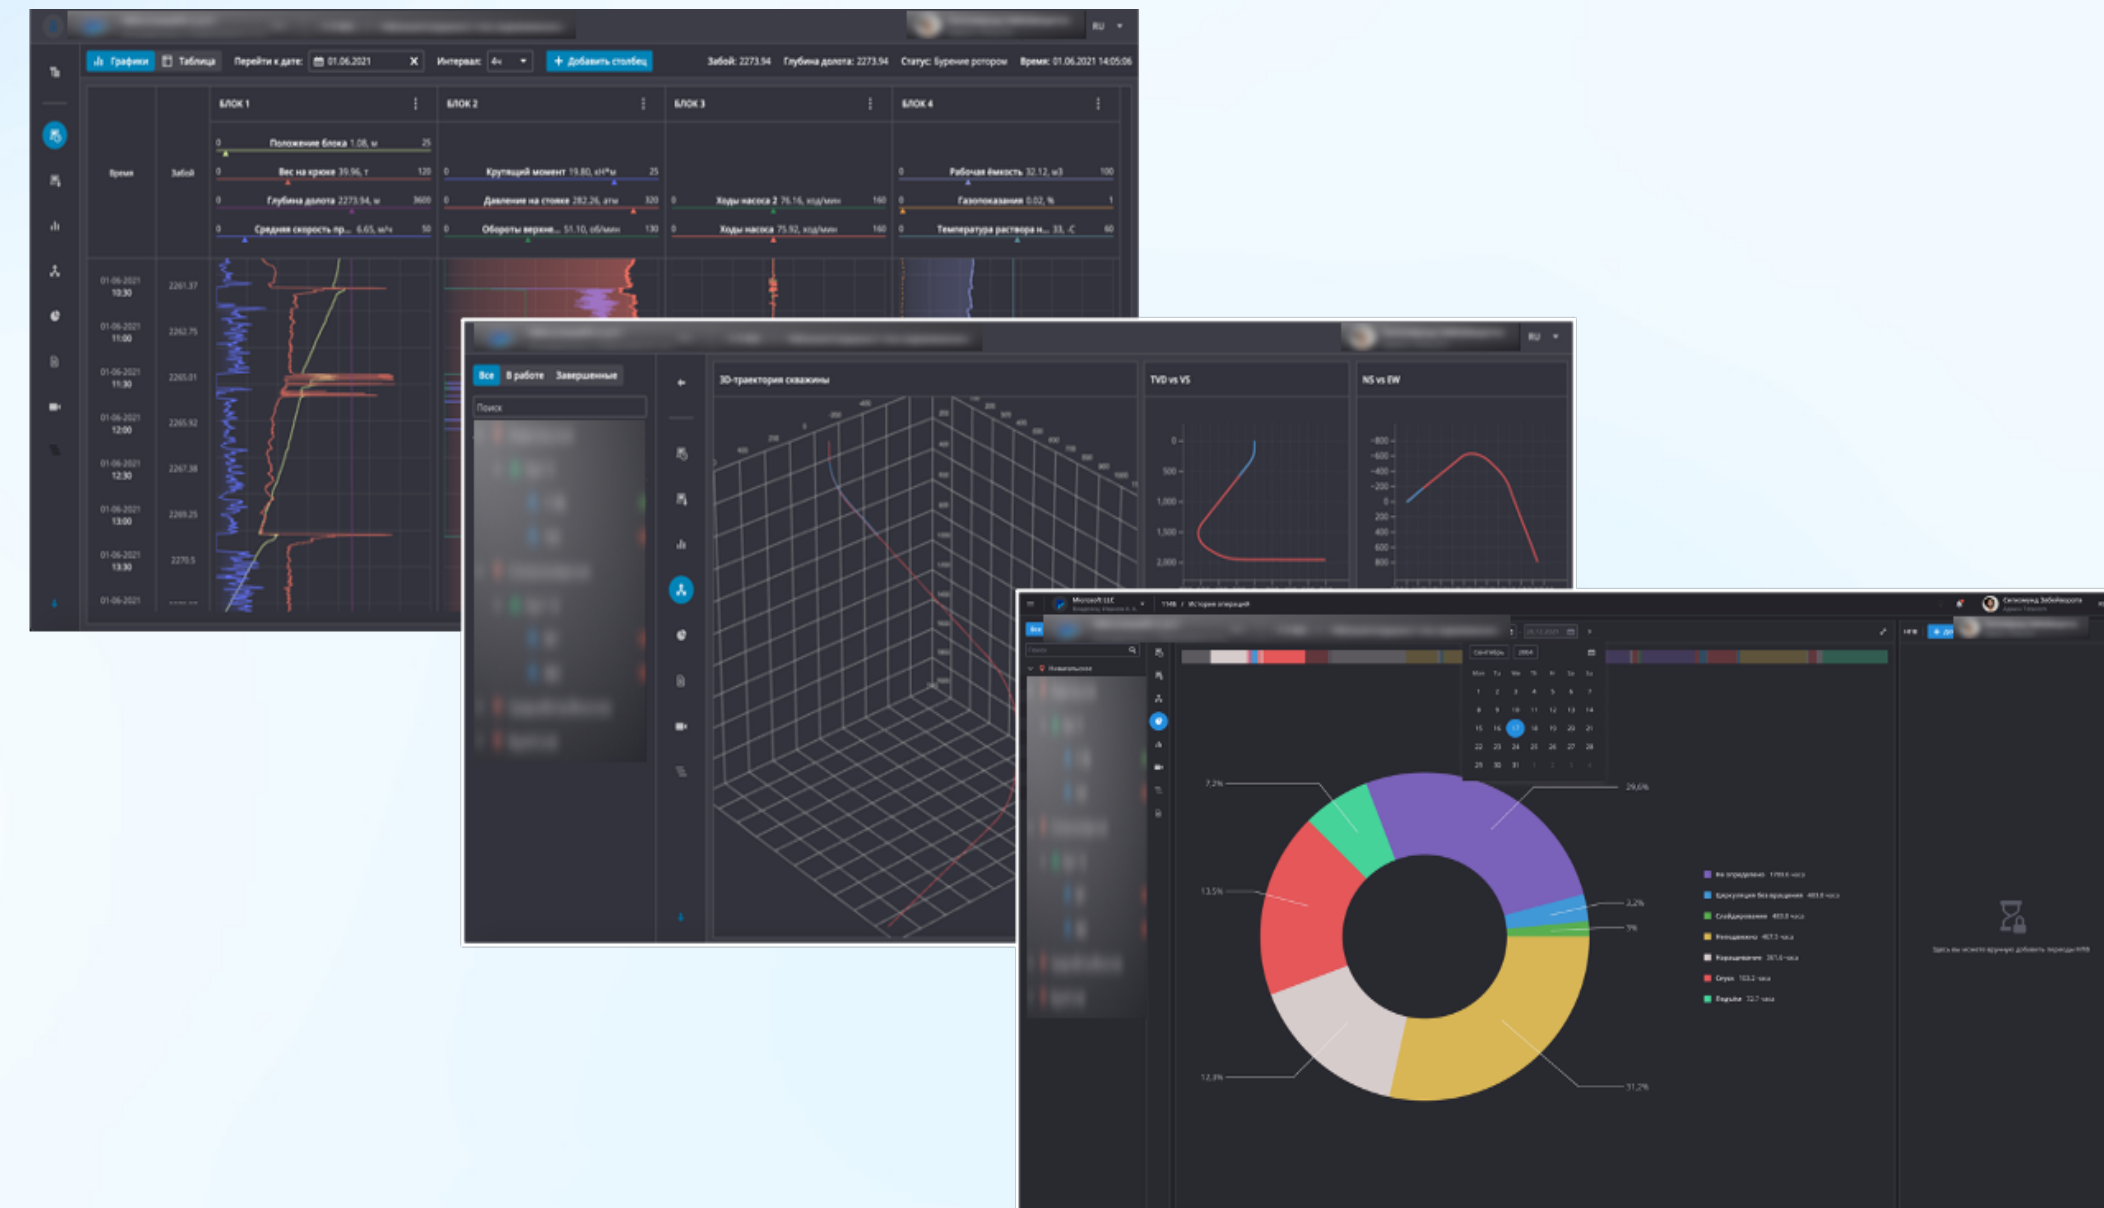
RU

Графики Таблица Перейти к дате: 01.06.2021 Интервал: 4ч + Добавить столбец Забой: 2273.94 Глубина долота: 2273.94 Статус: Бурение ротором Время: 01.06.2021 14:05:06

| Время | Забой | БЛОК 1 | БЛОК 2 | БЛОК 3 | БЛОК 4 |
|---|---|---|---|---|---|
| | | Положение блока 1.08, м (0–25) | Крутящий момент 19.80, кН*м (0–25) | Ходы насоса 2 76.16, ход/мин (0–160) | Рабочая ёмкость 32.12, м3 (0–100) |
| | | Вес на крюке 39.96, т (0–120) | Давление на стояке 282.26, атм (0–320) | Ходы насоса 75.92, ход/мин (0–160) | Газопоказания 0.02, % (0–1) |
| | | Глубина долота 2273.94, м (0–3600) | Обороты верхне... 51.10, об/мин (0–130) | | Температура раствора н... 33, С (0–60) |
| | | Средняя скорость пр... 6.65, м/ч (0–50) | | | |
| 01-06-2021 10:30 | 2261.37 | | | | |
| 01-06-2021 11:00 | 2262.75 | | | | |
| 01-06-2021 11:30 | 2265.01 | | | | |
| 01-06-2021 12:00 | 2265.92 | | | | |
| 01-06-2021 12:30 | 2267.38 | | | | |
| 01-06-2021 13:00 | 2269.25 | | | | |
| 01-06-2021 13:30 | 2270.5 | | | | |
| 01-06-2021 | | | | | |

RU
Все В работе Завершенные
Поиск
3D-траектория скважины
TVD vs VS
0 500 1,000 1,500 2,000
NS vs EW
-800 -600 -400 -200 0 200 400 600 800

Microsoft LLC
ТЭБ / История операций
Сентябрь 2024
Mo Tu We Th Fr Sa Su
1 2 3 4 5 6 7
8 9 10 11 12 13 14
15 16 17 18 19 20 21
22 23 24 25 26 27 28
29 30 31
7,2% 29,6% 13,5% 2,2% 3% 12,3% 31,2%
Не определено
Циркуляция без вращения
Слайдирование
Переходка
Наращивание
Спуск
Подъём
НПВ
+ Доб
Здесь вы можете вручную добавить периоды НПВ